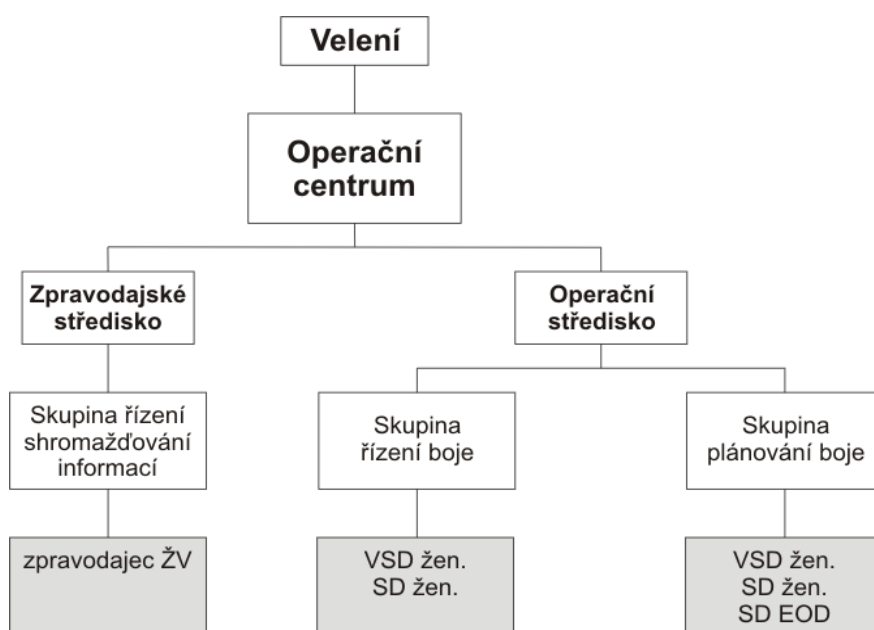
Velení

Operační centrum

Zpravodajské středisko

Operační středisko

Skupina řízení shromažďování informací

Skupina řízení boje

Skupina plánování boje

zpravodajec ŽV

VSD žen.
SD žen.

VSD žen.
SD žen.
SD EOD